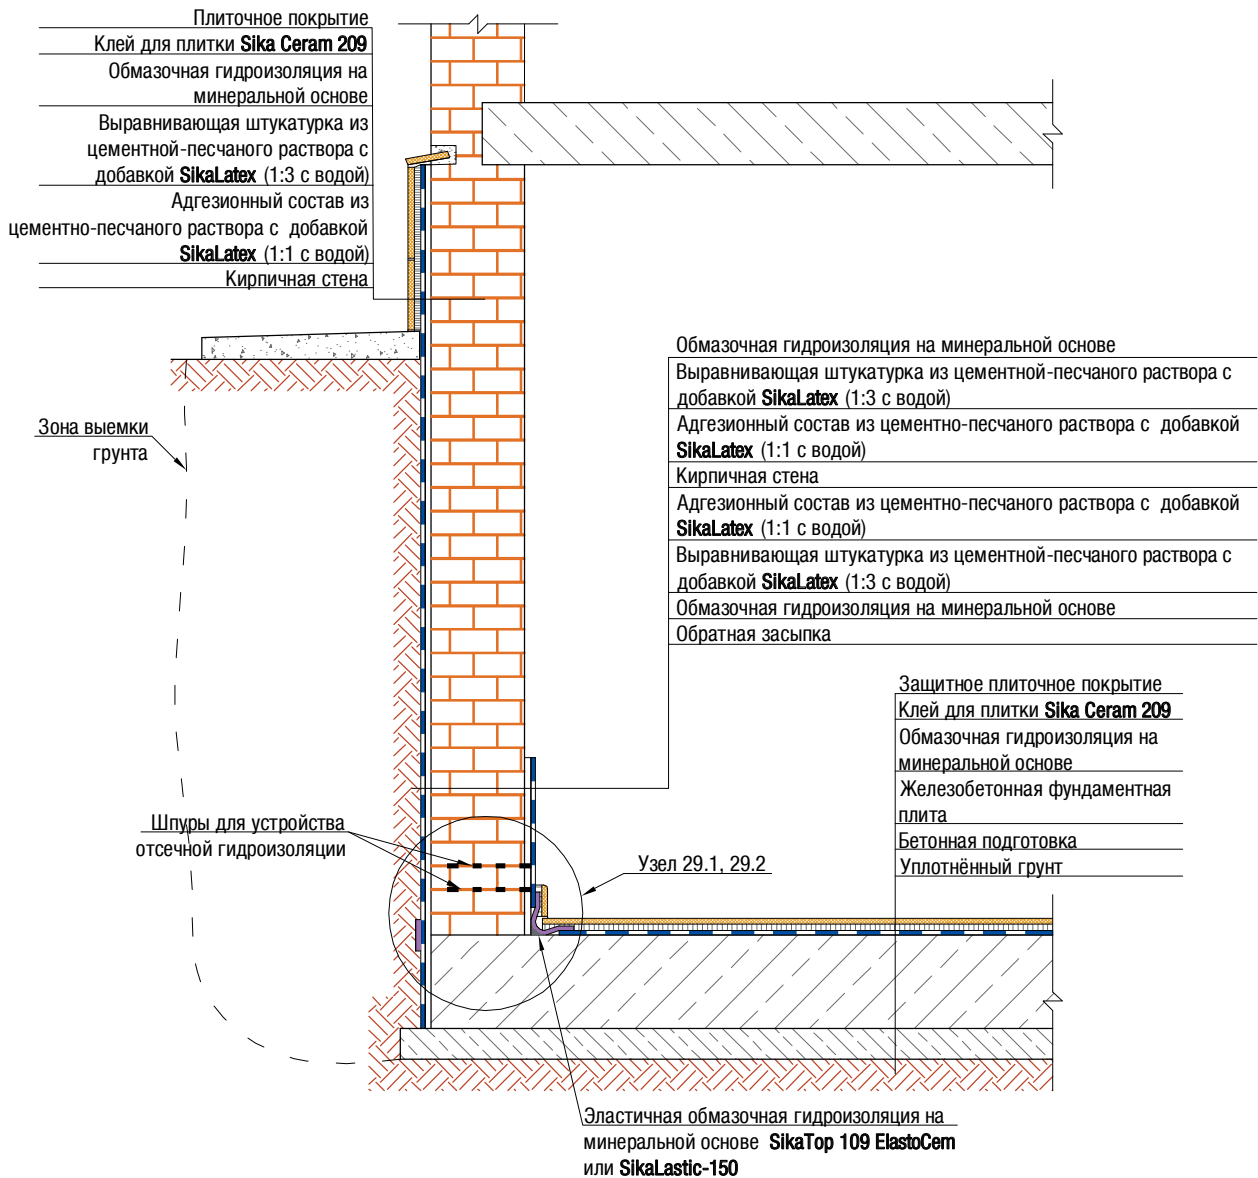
Плиточное покрытие
Клей для плитки Sika Ceram 209
Обмазочная гидроизоляция на минеральной основе
Выравнивающая штукатурка из цементной-песчаного раствора с добавкой SikaLatex (1:3 с водой)
Адгезионный состав из цементно-песчаного раствора с добавкой SikaLatex (1:1 с водой)
Кирпичная стена

Обмазочная гидроизоляция на минеральной основе
Выравнивающая штукатурка из цементной-песчаного раствора с добавкой SikaLatex (1:3 с водой)
Адгезионный состав из цементно-песчаного раствора с добавкой SikaLatex (1:1 с водой)
Кирпичная стена
Адгезионный состав из цементно-песчаного раствора с добавкой SikaLatex (1:1 с водой)
Выравнивающая штукатурка из цементной-песчаного раствора с добавкой SikaLatex (1:3 с водой)
Обмазочная гидроизоляция на минеральной основе
Обратная засыпка

Зона выемки грунта

Защитное плиточное покрытие
Клей для плитки Sika Ceram 209
Обмазочная гидроизоляция на минеральной основе
Железобетонная фундаментная плита
Бетонная подготовка
Уплотнённый грунт

Шпуры для устройства отсечной гидроизоляции

Узел 29.1, 29.2

Эластичная обмазочная гидроизоляция на минеральной основе SikaTop 109 ElastoCem или SikaLastic-150